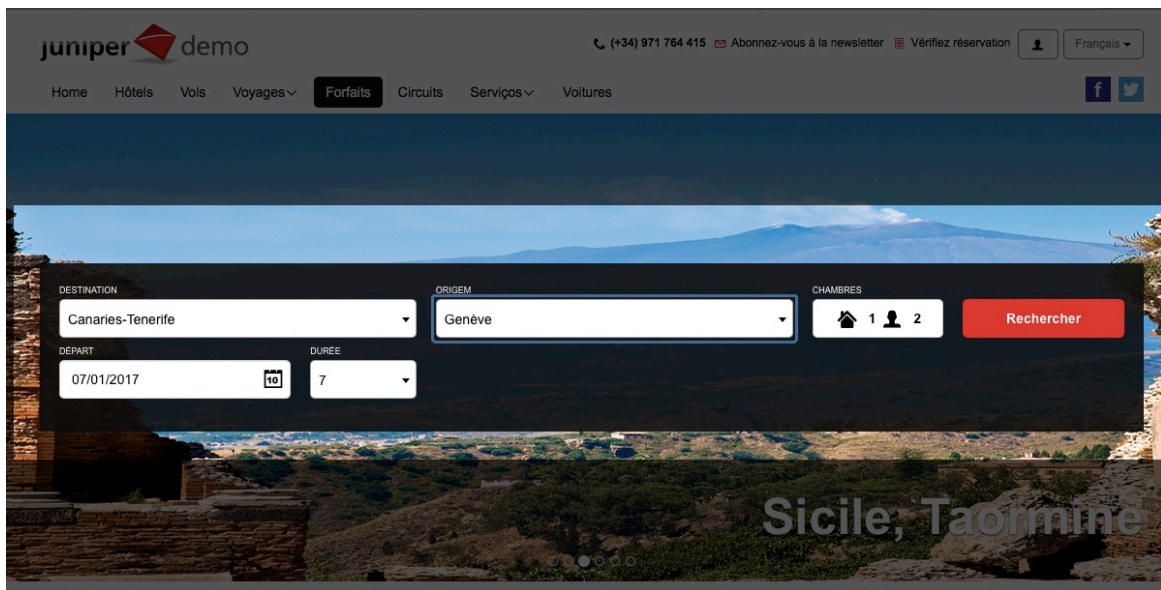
juniper demo

(+34) 971 764 415 Abonnez-vous à la newsletter Vérifiez réservation Français

Home Hôtels Vols Voyages Forfaits Circuits Serviços Voitures

f

DESTINATION
Canaries-Tenerife

ORIGEM
Genève

CHAMBRES
1 2

Rechercher

DÉPART
07/01/2017

10

DURÉE
7

Sicile, Taormine